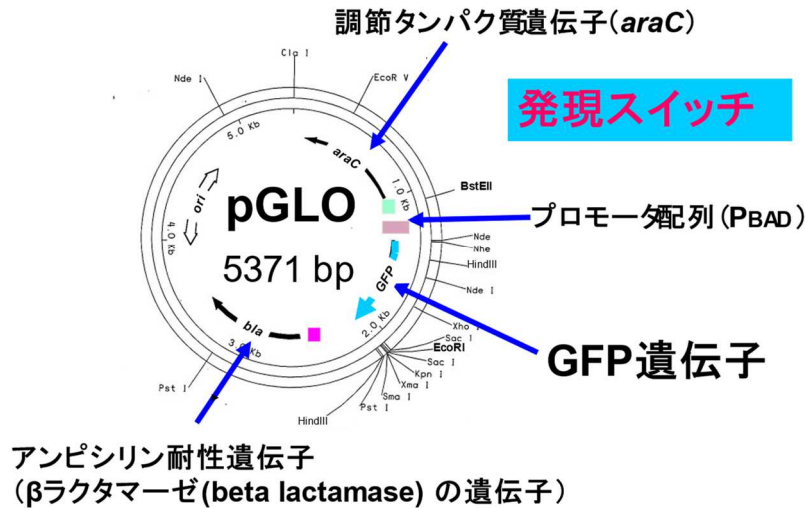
調節タンパク質遺伝子(*araC*)

発現スイッチ

Cla I
EcoR V
Nde I
5.0 Kb
araC
1.0 Kb
BstEII
ori
pGLO
プロモータ配列(PBAD)
Nde
Nhe
4.0 Kb
5371 bp
HindIII
GFP
Nde I
2.0 Kb
Xho I
bla
Sac I
EcoRI
3.0 Kb
GFP遺伝子
Sac I
Kpn I
Xma I
Pst I
Sma I
Pst I
HindIII

アンピシリン耐性遺伝子
(βラクタマーゼ(beta lactamase) の遺伝子)